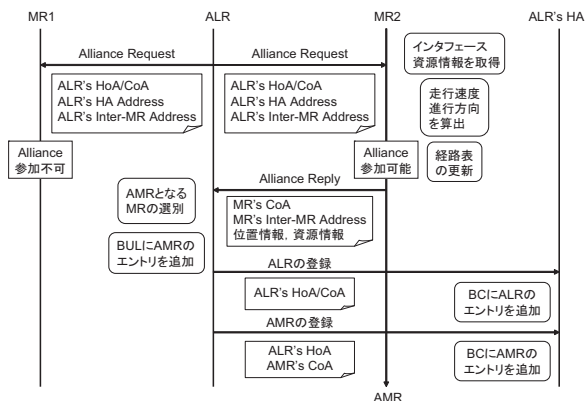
MR1

ALR

MR2

ALR's HA

Alliance Request

Alliance Request

インタフェース資源情報を取得

ALR's HoA/CoA
ALR's HA Address
ALR's Inter-MR Address

ALR's HoA/CoA
ALR's HA Address
ALR's Inter-MR Address

走行速度
進行方向
を算出

Alliance
参加不可

Alliance
参加可能

経路表
の更新

AMRとなる
MRの選別

Alliance Reply

MR's CoA
MR's Inter-MR Address
位置情報, 資源情報

BULにAMRのエントリを追加

ALRの登録

ALR's HoA/CoA

BCにALRのエントリを追加

AMRの登録

ALR's HoA
AMR's CoA

BCにAMRのエントリを追加

AMR